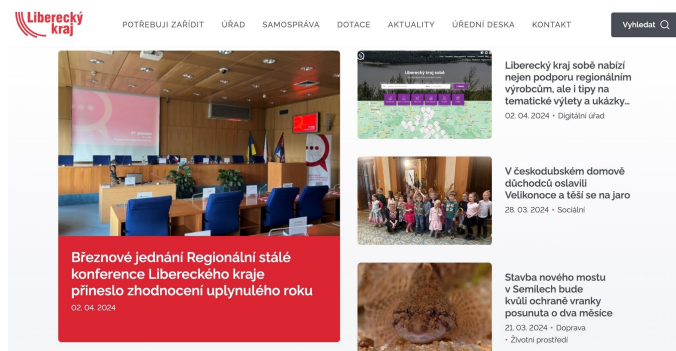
Liberecký kraj

POTŘEBUJI ZAŘÍDIT ÚŘAD SAMOSPRÁVA DOTACE AKTUALITY ÚŘEDNÍ DESKA KONTAKT

Vyhledat

Březnové jednání Regionální stálé konference Libereckého kraje přineslo zhodnocení uplynulého roku

02. 04. 2024

Liberecký kraj sobě nabízí nejen podporu regionálním výrobcům, ale i tipy na tematické výlety a ukázky...

02. 04. 2024 • Digitální úřad

V českodubském domově důchodců oslavili Velikonoce a těší se na jaro

28. 03. 2024 • Sociální

Stavba nového mostu v Semilech bude kvůli ochraně vranky posunuta o dva měsíce

21. 03. 2024 • Doprava • Životní prostředí